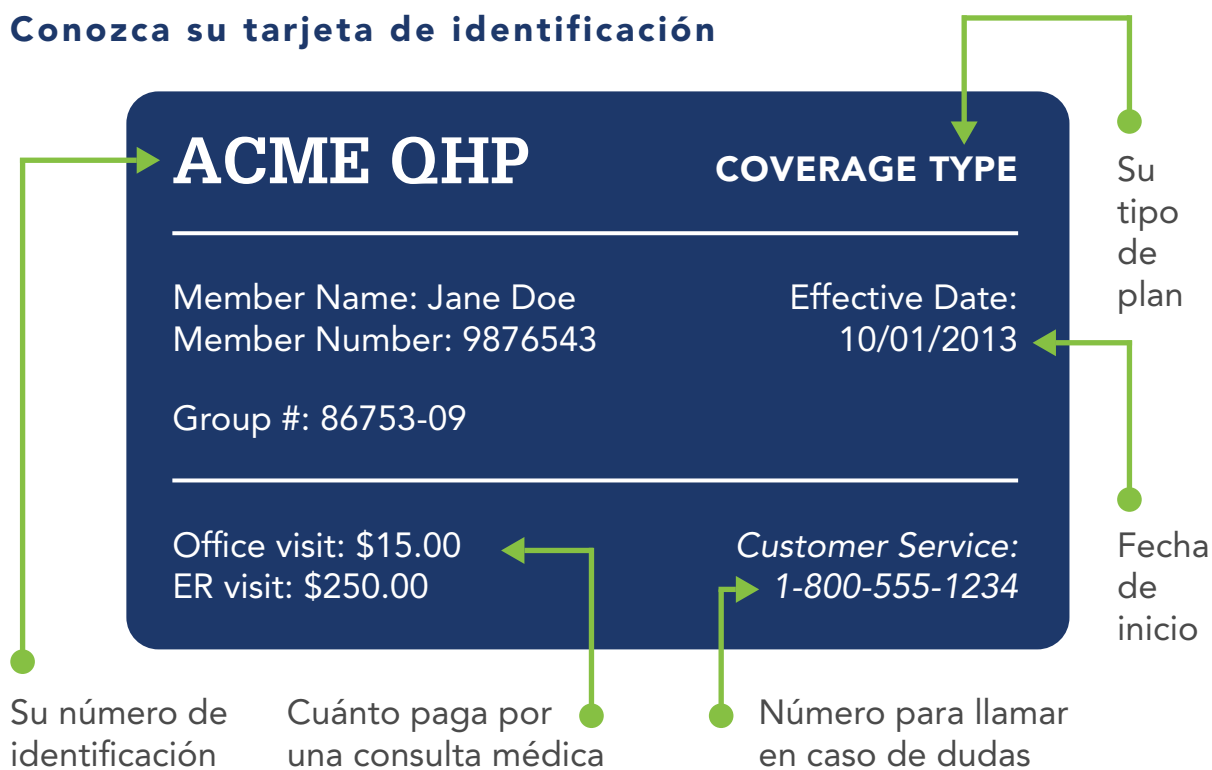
Conozca su tarjeta de identificación

ACME QHP

COVERAGE TYPE

Su tipo de plan

Member Name: Jane Doe
Member Number: 9876543

Effective Date:
10/01/2013

Group #: 86753-09

Fecha de inicio

Office visit: $15.00
ER visit: $250.00

Customer Service:
1-800-555-1234

Su número de identificación

Cuánto paga por una consulta médica

Número para llamar en caso de dudas